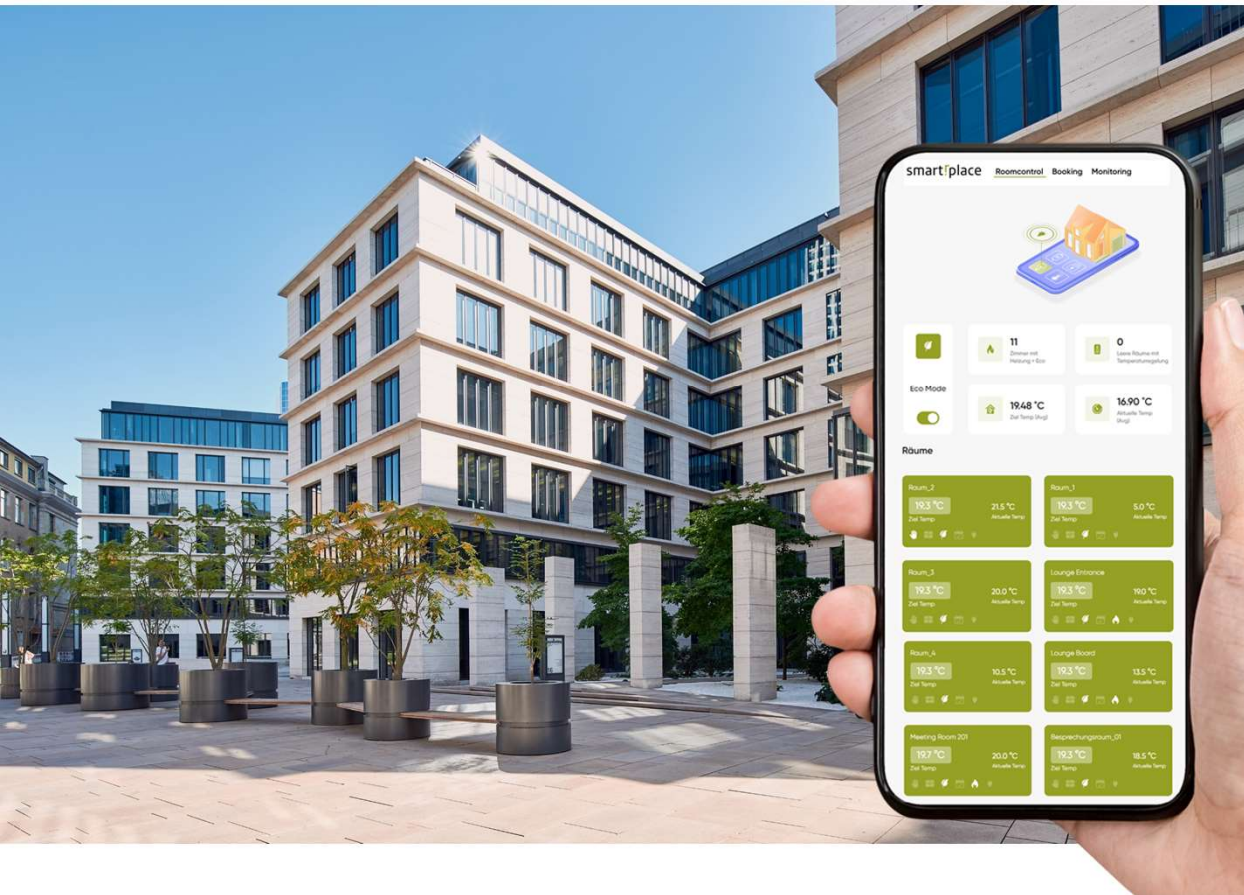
smart|place Roomcontrol Booking Monitoring

Eco Mode

11
Zimmer mit Heizung + Eco

0
Leere Räume mit Temperaturregelung

19.48 °C
Ziel Temp (Avg)

16.90 °C
Aktuelle Temp (Avg)

Räume

Raum_2
19.3 °C
Ziel Temp
21.5 °C
Aktuelle Temp

Raum_1
19.3 °C
Ziel Temp
5.0 °C
Aktuelle Temp

Raum_3
19.3 °C
Ziel Temp
20.0 °C
Aktuelle Temp

Lounge Entrance
19.3 °C
Ziel Temp
19.0 °C
Aktuelle Temp

Raum_4
19.3 °C
Ziel Temp
10.5 °C
Aktuelle Temp

Lounge Board
19.3 °C
Ziel Temp
13.5 °C
Aktuelle Temp

Meeting Room 201
19.7 °C
Ziel Temp
20.0 °C
Aktuelle Temp

Besprechungsraum_01
19.3 °C
Ziel Temp
18.5 °C
Aktuelle Temp